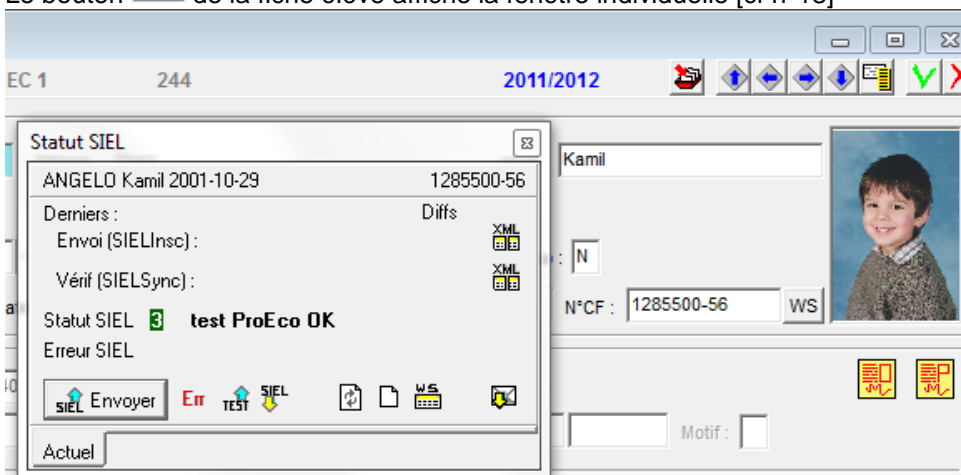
Le bouton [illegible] de la fiche élève affiche la fenêtre individuelle [cf n°15]

EC 1 244 2011/2012

Statut SIEL

ANGELO Kamil 2001-10-29 1285500-56

Derniers : Diffs

Envoi (SIELInsc) : XML

Vérif (SIELSync) : XML

Statut SIEL 3 test ProEco OK

Erreur SIEL

SIEL Envoyer Err TEST SIEL WS

Actuel

Kamil

: N

N°CF : 1285500-56 WS

Motif :